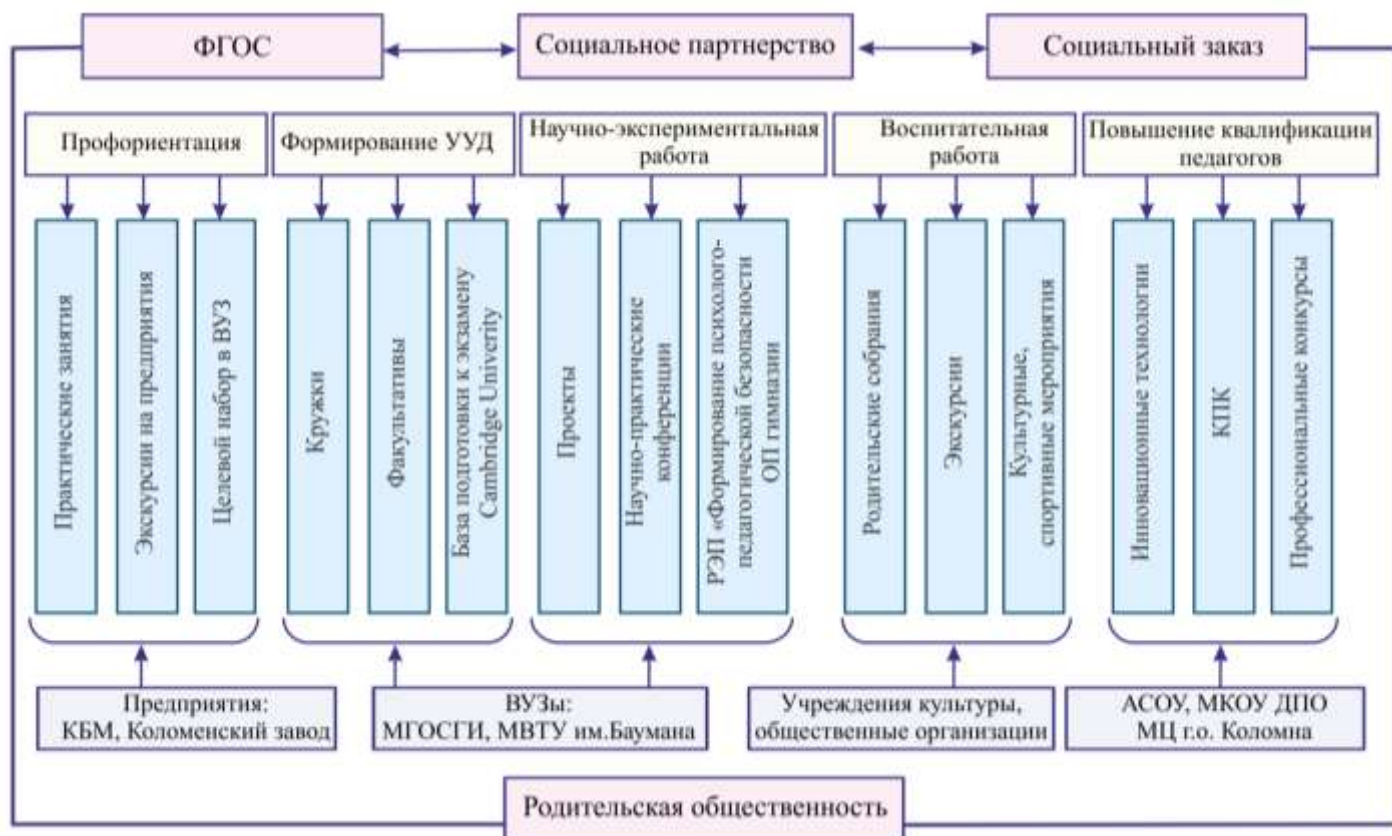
ФГОС

Социальное партнерство

Социальный заказ

Профориентация

Практические занятия

Экскурсии на предприятия

Целевой набор в ВУЗ

Формирование УУД

Кружки

Факультативы

База подготовки к экзамену Cambridge Univerity

Научно-экспериментальная работа

Проекты

Научно-практические конференции

РЭП «Формирование психолого-педагогической безопасности ОП гимназии

Воспитательная работа

Родительские собрания

Экскурсии

Культурные, спортивные мероприятия

Повышение квалификации педагогов

Инновационные технологии

КПК

Профессиональные конкурсы

Предприятия: КБМ, Коломенский завод

ВУЗы: МГОСГИ, МВТУ им.Баумана

Учреждения культуры, общественные организации

АСОУ, МКОУ ДПО МЦ г.о. Коломна

Родительская общественность